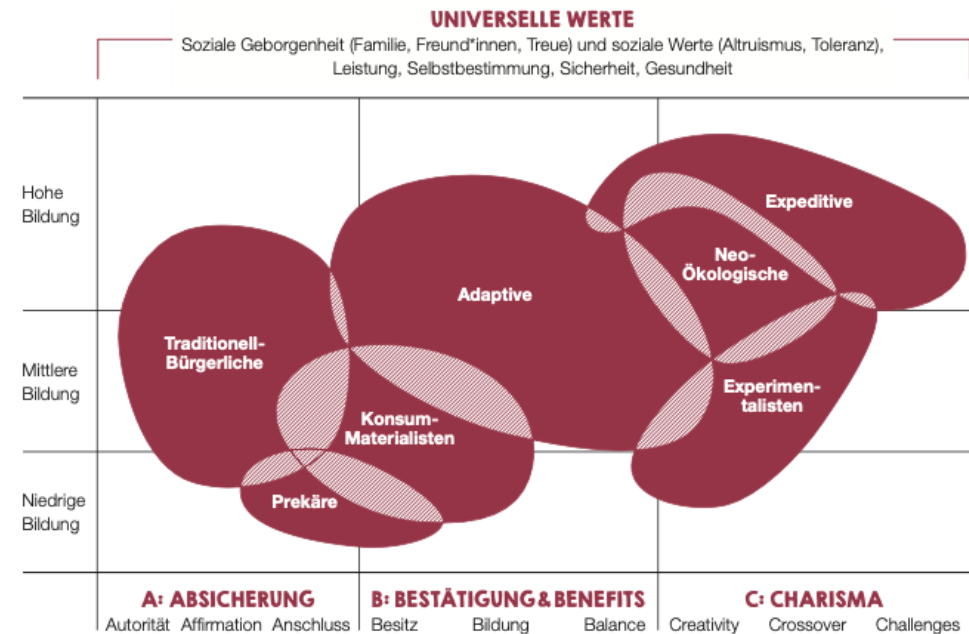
UNIVERSELLE WERTE

Soziale Geborgenheit (Familie, Freund*innen, Treue) und soziale Werte (Altruismus, Toleranz), Leistung, Selbstbestimmung, Sicherheit, Gesundheit

Hohe Bildung

Mittlere Bildung

Niedrige Bildung

Expeditive

Neo-Ökologische

Adaptive

Traditionell-Bürgerliche

Konsum-Materialisten

Experimentalisten

Prekäre

A: ABSICHERUNG
Autorität Affirmation Anschluss

B: BESTÄTIGUNG & BENEFITS
Besitz Bildung Balance

C: CHARISMA
Creativity Crossover Challenges